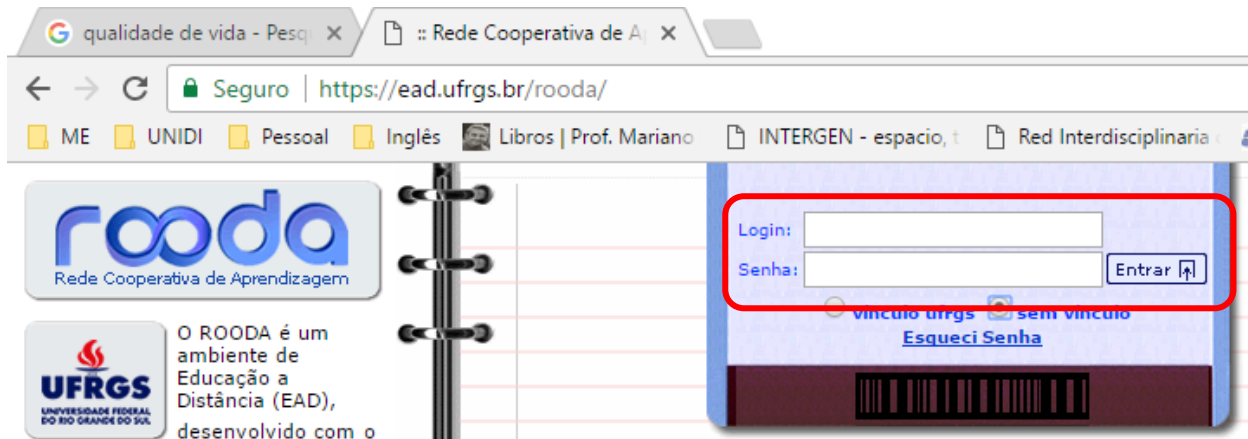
qualidade de vida - Pesq ×
:: Rede Cooperativa de A ×

Seguro | https://ead.ufrgs.br/rooda/

ME UNIDI Pessoal Inglês Libros | Prof. Mariano INTERGEN - espacio, t Red Interdisciplinaria

rooda
Rede Cooperativa de Aprendizagem

UFRGS
UNIVERSIDADE FEDERAL DO RIO GRANDE DO SUL

O ROODA é um ambiente de Educação a Distância (EAD), desenvolvido com o

Login:
Senha:
Entrar
vínculo ufrgs sem vínculo
Esqueci Senha